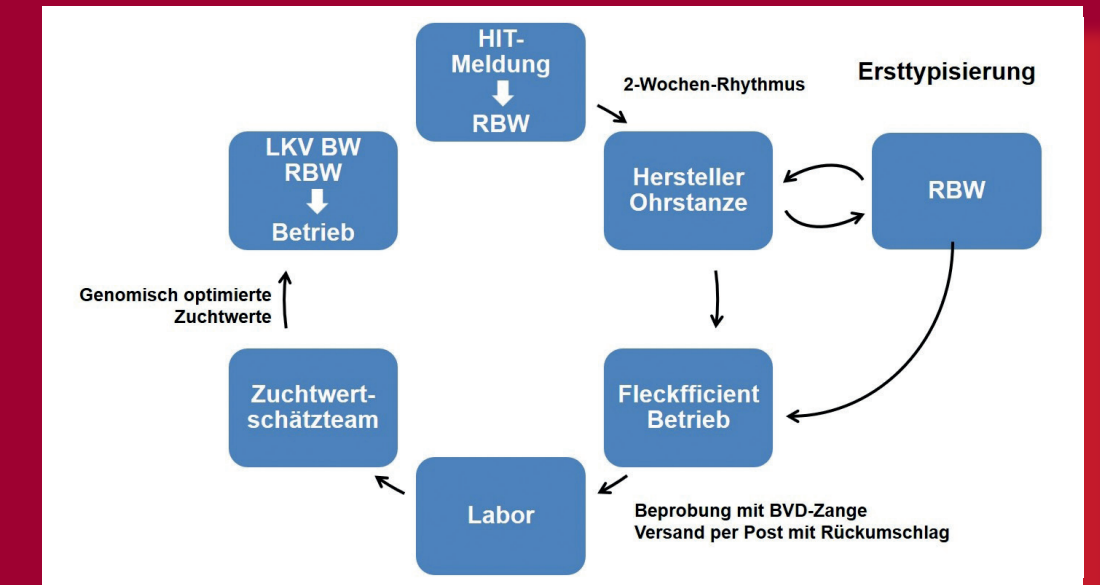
Ersttypisierung

HIT-Meldung
RBW

2-Wochen-Rhythmus

LKV BW
RBW
Betrieb

Hersteller Ohrstanze

RBW

Genomisch optimierte Zuchtwerte

Zuchtwert-schätzteam

Fleckfficient Betrieb

Labor

Beprobung mit BVD-Zange
Versand per Post mit Rückumschlag